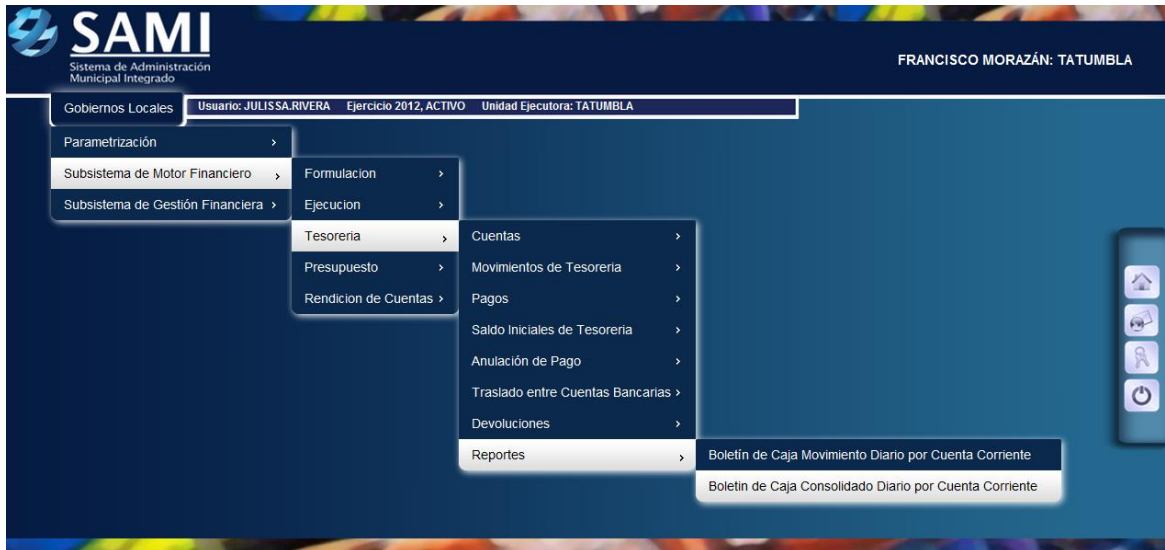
SAMI
Sistema de Administración Municipal Integrado

FRANCISCO MORAZÁN: TATUMBLA

Gobiernos Locales
Usuario: JULISSA.RIVERA Ejercicio 2012, ACTIVO Unidad Ejecutora: TATUMBLA

Parametrización ›
Subsistema de Motor Financiero ›
Subsistema de Gestión Financiera ›

Formulacion ›
Ejecucion ›
Tesoreria ›
Presupuesto ›
Rendicion de Cuentas ›

Cuentas ›
Movimientos de Tesoreria ›
Pagos ›
Saldo Iniciales de Tesoreria ›
Anulación de Pago ›
Traslado entre Cuentas Bancarias ›
Devoluciones ›
Reportes ›

Boletín de Caja Movimiento Diario por Cuenta Corriente
Boletin de Caja Consolidado Diario por Cuenta Corriente